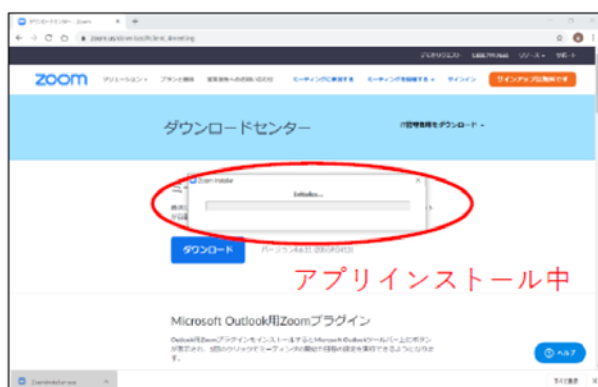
ダウンロードセンター - Zoom

zoom.us/download#client_4meeting

デモをリクエスト　1.888.799.9666　リソース　サポート

zoom　ソリューション　プランと価格　営業担当への お問い合わせ　ミーティングに参加する　ミーティングを開催する　サインイン　サインアップは無料です

ダウンロードセンター　IT管理者用をダウンロード

Zoom Installer

Initialize...

ダウンロード　バージョン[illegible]

アプリインストール中

Microsoft Outlook用Zoomプラグイン

Outlook用Zoomプラグインをインストールすると Microsoft Outlookツールバー上にボタンが表示され、1回のクリックでミーティングの開始や日程の設定を実行できるようになります。

ヘルプ

ZoomInstaller.exe

すべて表示